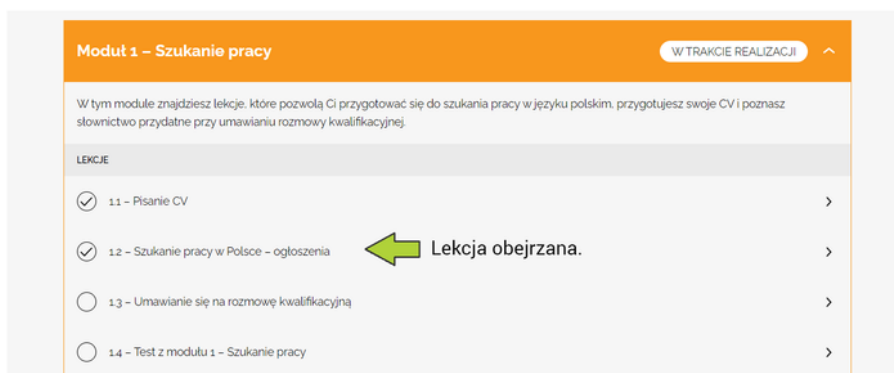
Moduł 1 – Szukanie pracy

W TRAKCIE REALIZACJI

W tym module znajdziesz lekcje, które pozwolą Ci przygotować się do szukania pracy w języku polskim, przygotujesz swoje CV i poznasz słownictwo przydatne przy umawianiu rozmowy kwalifikacyjnej.

LEKCJE

1.1 – Pisanie CV

1.2 – Szukanie pracy w Polsce – ogłoszenia

Lekcja obejrzana.

1.3 – Umawianie się na rozmowę kwalifikacyjną

1.4 – Test z modułu 1 – Szukanie pracy